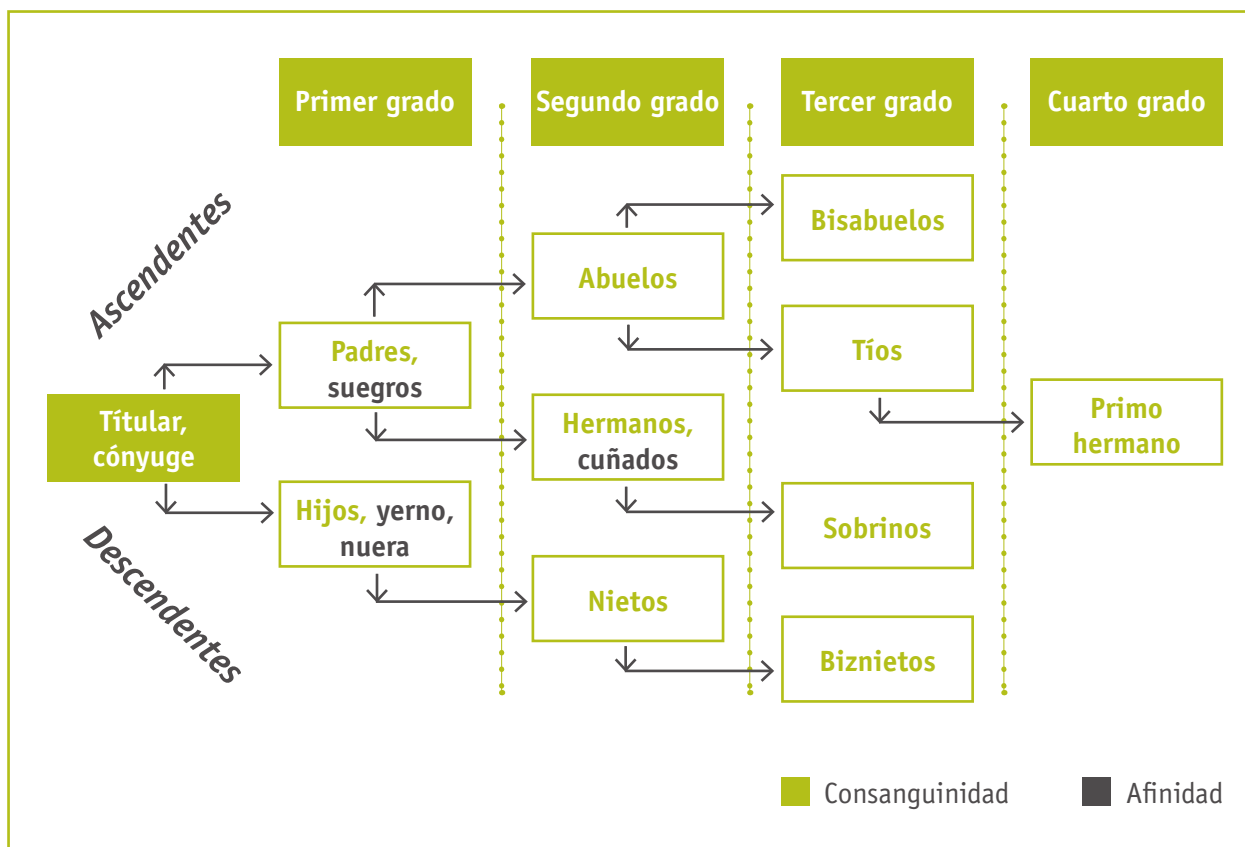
Primer grado

Segundo grado

Tercer grado

Cuarto grado

Ascendentes

Descendentes

Títular, cónyuge

Padres, suegros

Hijos, yerno, nuera

Abuelos

Hermanos, cuñados

Nietos

Bisabuelos

Tíos

Sobrinos

Biznietos

Primo hermano

Consanguinidad

Afinidad